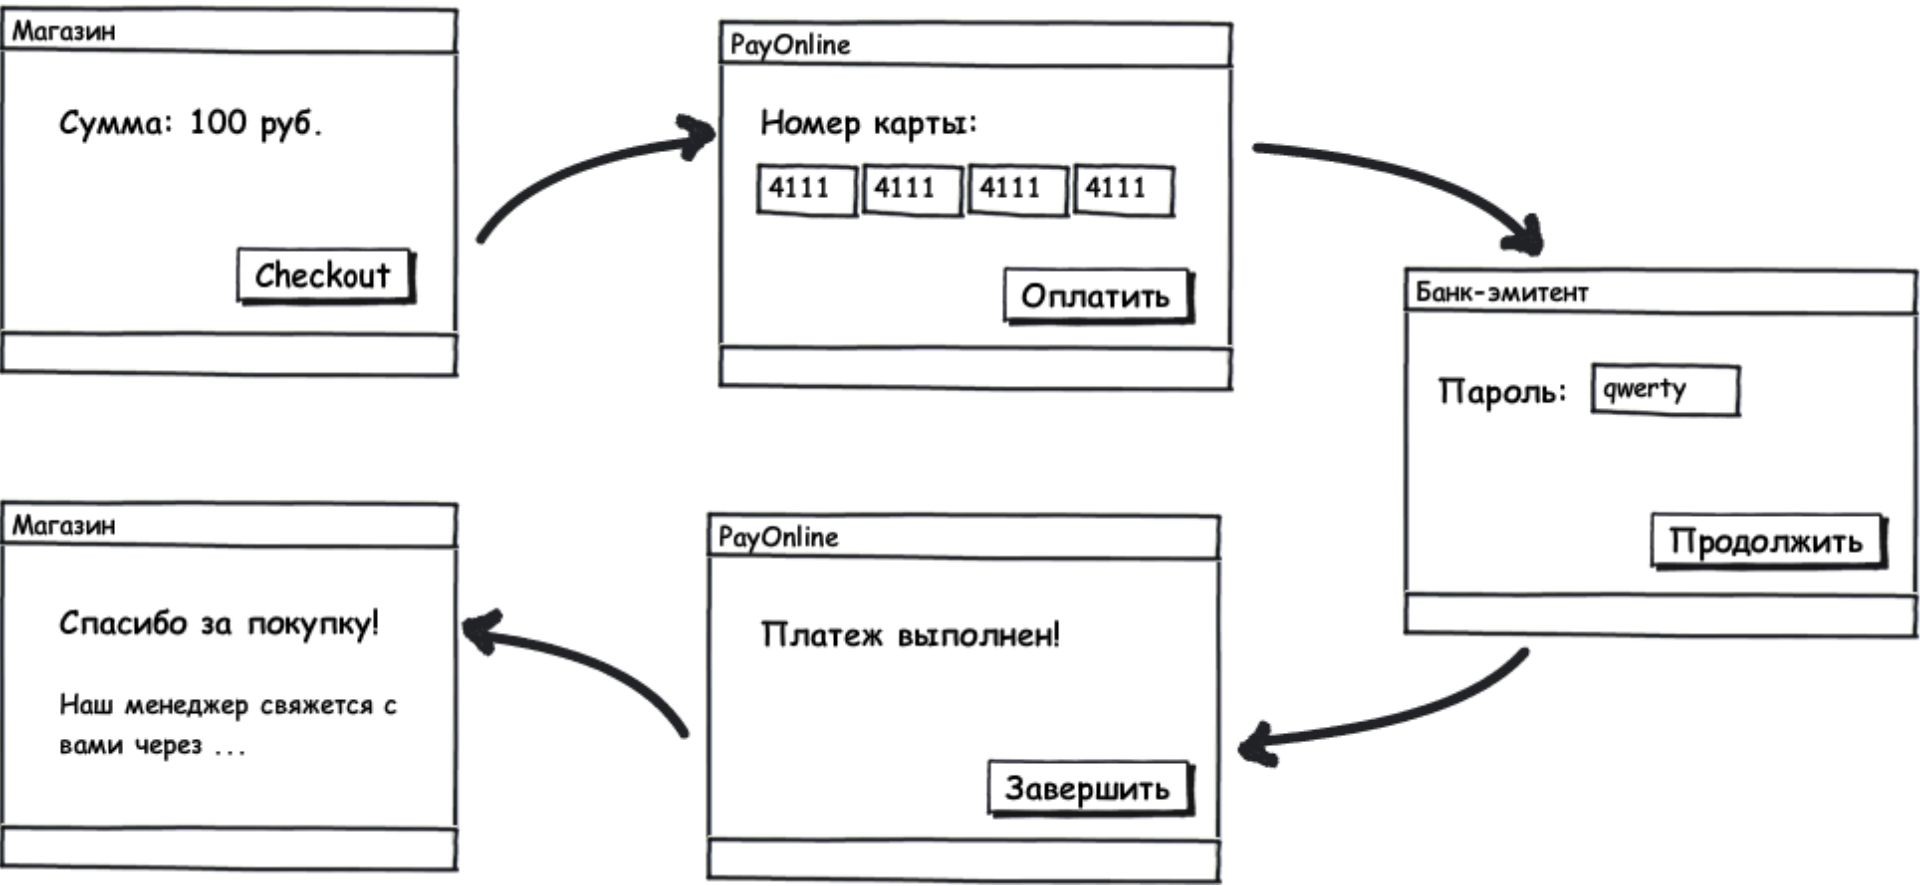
Магазин

Сумма: 100 руб.

Checkout

PayOnline

Номер карты:

4111 4111 4111 4111

Оплатить

Банк-эмитент

Пароль: qwerty

Продолжить

PayOnline

Платеж выполнен!

Завершить

Магазин

Спасибо за покупку!

Наш менеджер свяжется с вами через ...